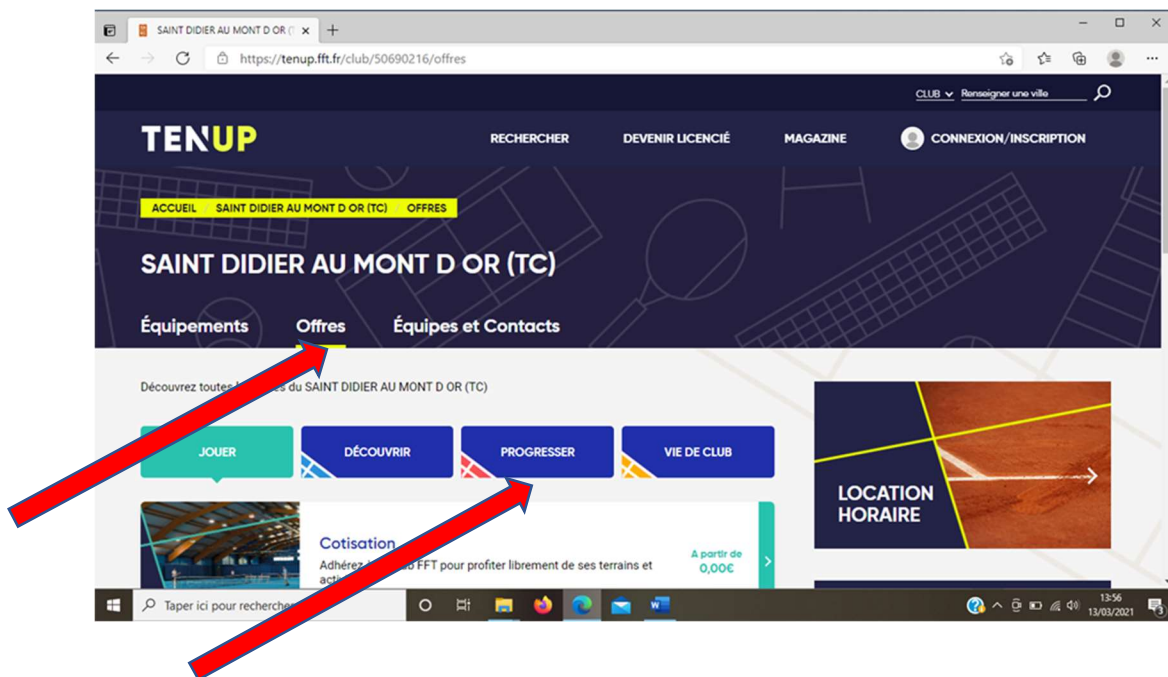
SAINT DIDIER AU MONT D OR (T ×

https://tenup.fft.fr/club/50690216/offres

CLUB Renseigner une ville

TENUP

RECHERCHER DEVENIR LICENCIÉ MAGAZINE CONNEXION/INSCRIPTION

ACCUEIL SAINT DIDIER AU MONT D OR (TC) OFFRES

SAINT DIDIER AU MONT D OR (TC)

Équipements Offres Équipes et Contacts

Découvrez toutes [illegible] du SAINT DIDIER AU MONT D OR (TC)

JOUER DÉCOUVRIR PROGRESSER VIE DE CLUB

Cotisation
Adhérez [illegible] FFT pour profiter librement de ses terrains et acti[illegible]

A partir de 0,00€

LOCATION HORAIRE

Taper ici pour rechercher

13:56
13/03/2021